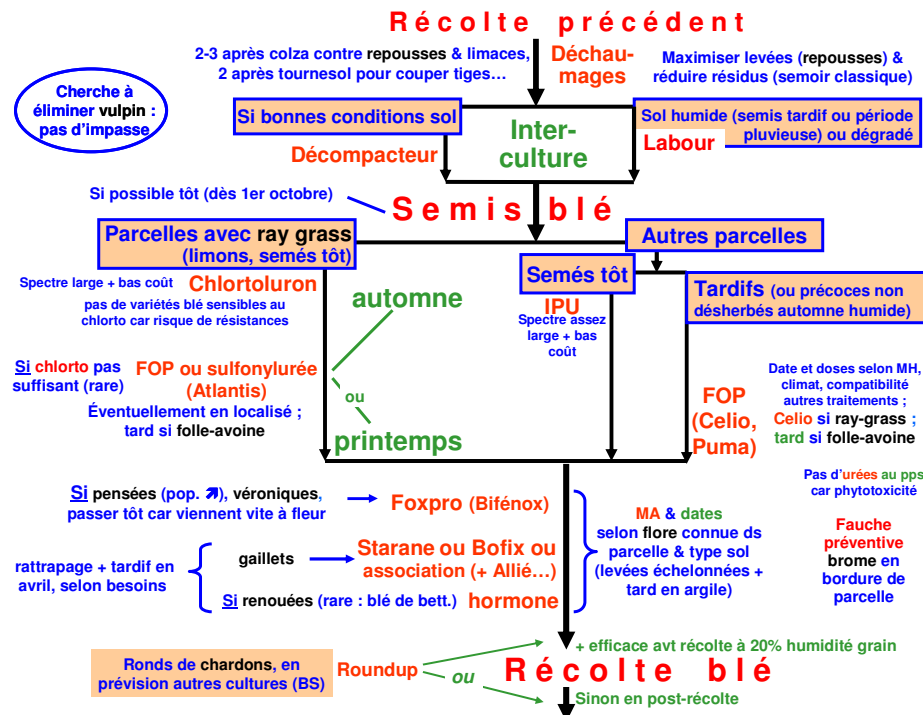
Récolte précédent

2-3 après colza contre repousses & limaces, 2 après tournesol pour couper tiges…

Déchaumages

Maximiser levées (repousses) & réduire résidus (semoir classique)

Cherche à éliminer vulpin : pas d'impasse

Si bonnes conditions sol

Inter-culture

Sol humide (semis tardif ou période pluvieuse) ou dégradé

Labour

Décompacteur

Si possible tôt (dès 1er octobre)

Semis blé

Parcelles avec ray grass (limons, semés tôt)

Autres parcelles

Semés tôt

Tardifs (ou précoces non désherbés automne humide)

Spectre large + bas coût

Chlortoluron

pas de variétés blé sensibles au chlorto car risque de résistances

automne

IPU

Spectre assez large + bas coût

Si chlorto pas suffisant (rare)

FOP ou sulfonylurée (Atlantis)

Éventuellement en localisé ; tard si folle-avoine

ou

printemps

FOP (Celio, Puma)

Date et doses selon MH, climat, compatibilité autres traitements ; Celio si ray-grass ; tard si folle-avoine

Pas d'urées au pps car phytotoxicité

Si pensées (pop. ↗), véroniques, passer tôt car viennent vite à fleur

Foxpro (Bifénox)

MA & dates selon flore connue ds parcelle & type sol (levées échelonnées + tard en argile)

Fauche préventive brome en bordure de parcelle

rattrapage + tardif en avril, selon besoins

gaillets

Starane ou Bofix ou association (+ Allié…)

Si renouées (rare : blé de bett.)

hormone

+ efficace avt récolte à 20% humidité grain

Ronds de chardons, en prévision autres cultures (BS)

Roundup

ou

Récolte blé

Sinon en post-récolte